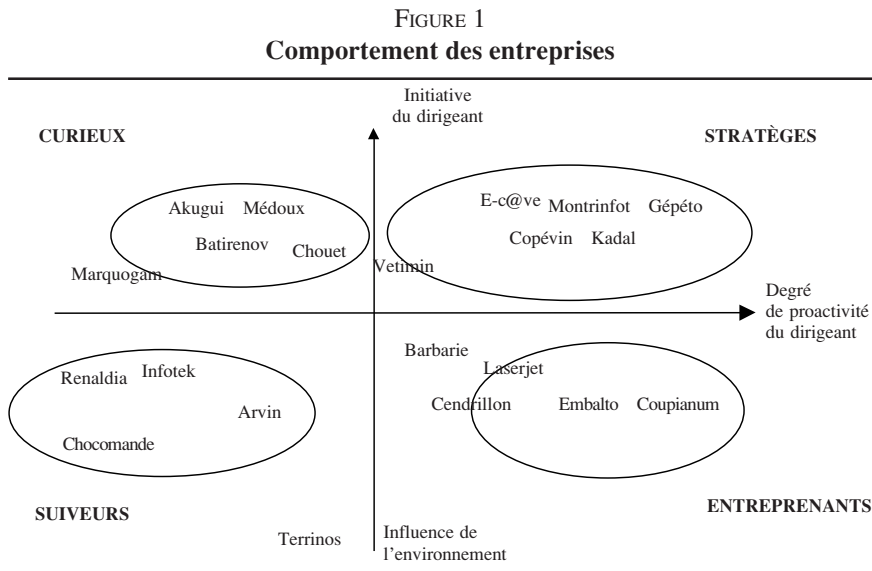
FIGURE 1
**Comportement des entreprises**

Initiative du dirigeant

CURIEUX

STRATÈGES

Akugui Médoux
Batirenov Chouet
Marquogam

E-c@ve Montrinfot Gépéto
Copévin Kadal
Vetimin

Degré de proactivité du dirigeant

Barbarie
Laserjet
Cendrillon Embalto Coupianum

Renaldia Infotek
Arvin
Chocomande

SUIVEURS

ENTREPRENANTS

Terrinos

Influence de l'environnement